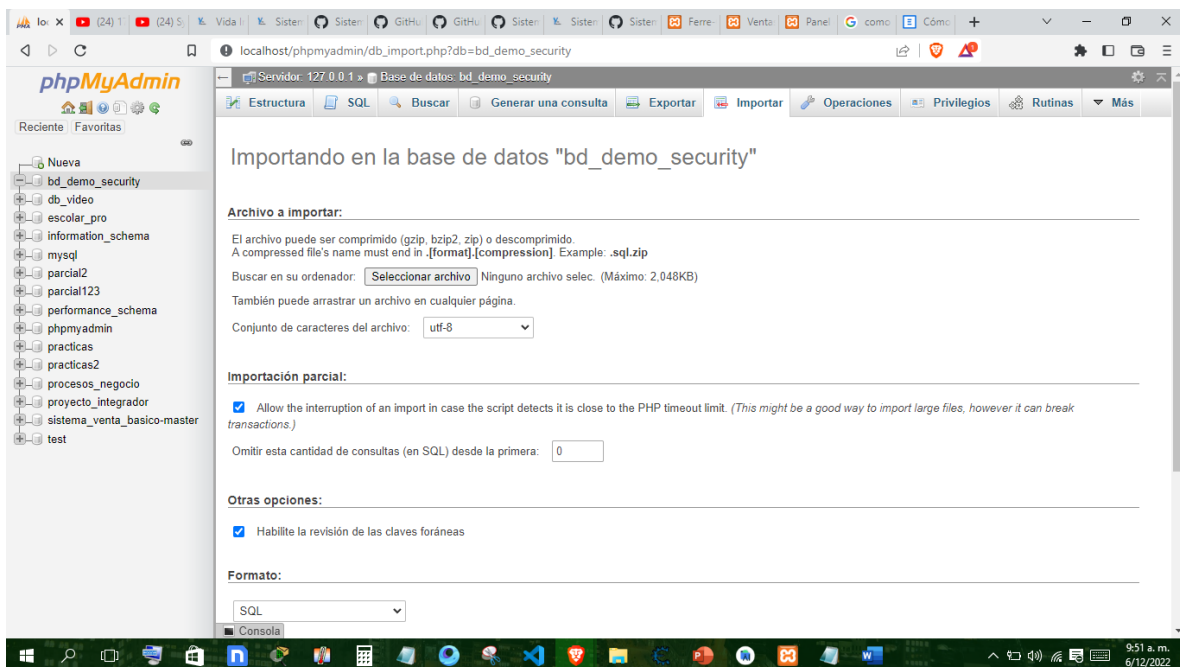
loc × (24) 1 (24) S Vida I Sisten Sisten GitHu GitHu Sisten Sisten Sisten Ferre Venta Panel como Cómo +

localhost/phpmyadmin/db_import.php?db=bd_demo_security

phpMyAdmin

Reciente Favoritas

Nueva
bd_demo_security
db_video
escolar_pro
information_schema
mysql
parcial2
parcial123
performance_schema
phpmyadmin
practicas
practicas2
procesos_negocio
proyecto_integrador
sistema_venta_basico-master
test

Servidor: 127.0.0.1 » Base de datos: bd_demo_security

Estructura | SQL | Buscar | Generar una consulta | Exportar | Importar | Operaciones | Privilegios | Rutinas | Más

Importando en la base de datos "bd_demo_security"

Archivo a importar:

El archivo puede ser comprimido (gzip, bzip2, zip) o descomprimido.
A compressed file's name must end in .[format].[compression]. Example: .sql.zip

Buscar en su ordenador: Seleccionar archivo Ninguno archivo selec. (Máximo: 2,048KB)

También puede arrastrar un archivo en cualquier página.

Conjunto de caracteres del archivo: utf-8

Importación parcial:

Allow the interruption of an import in case the script detects it is close to the PHP timeout limit. (This might be a good way to import large files, however it can break transactions.)

Omitir esta cantidad de consultas (en SQL) desde la primera: 0

Otras opciones:

Habilite la revisión de las claves foráneas

Formato:

SQL

Consola

9:51 a. m.
6/12/2022